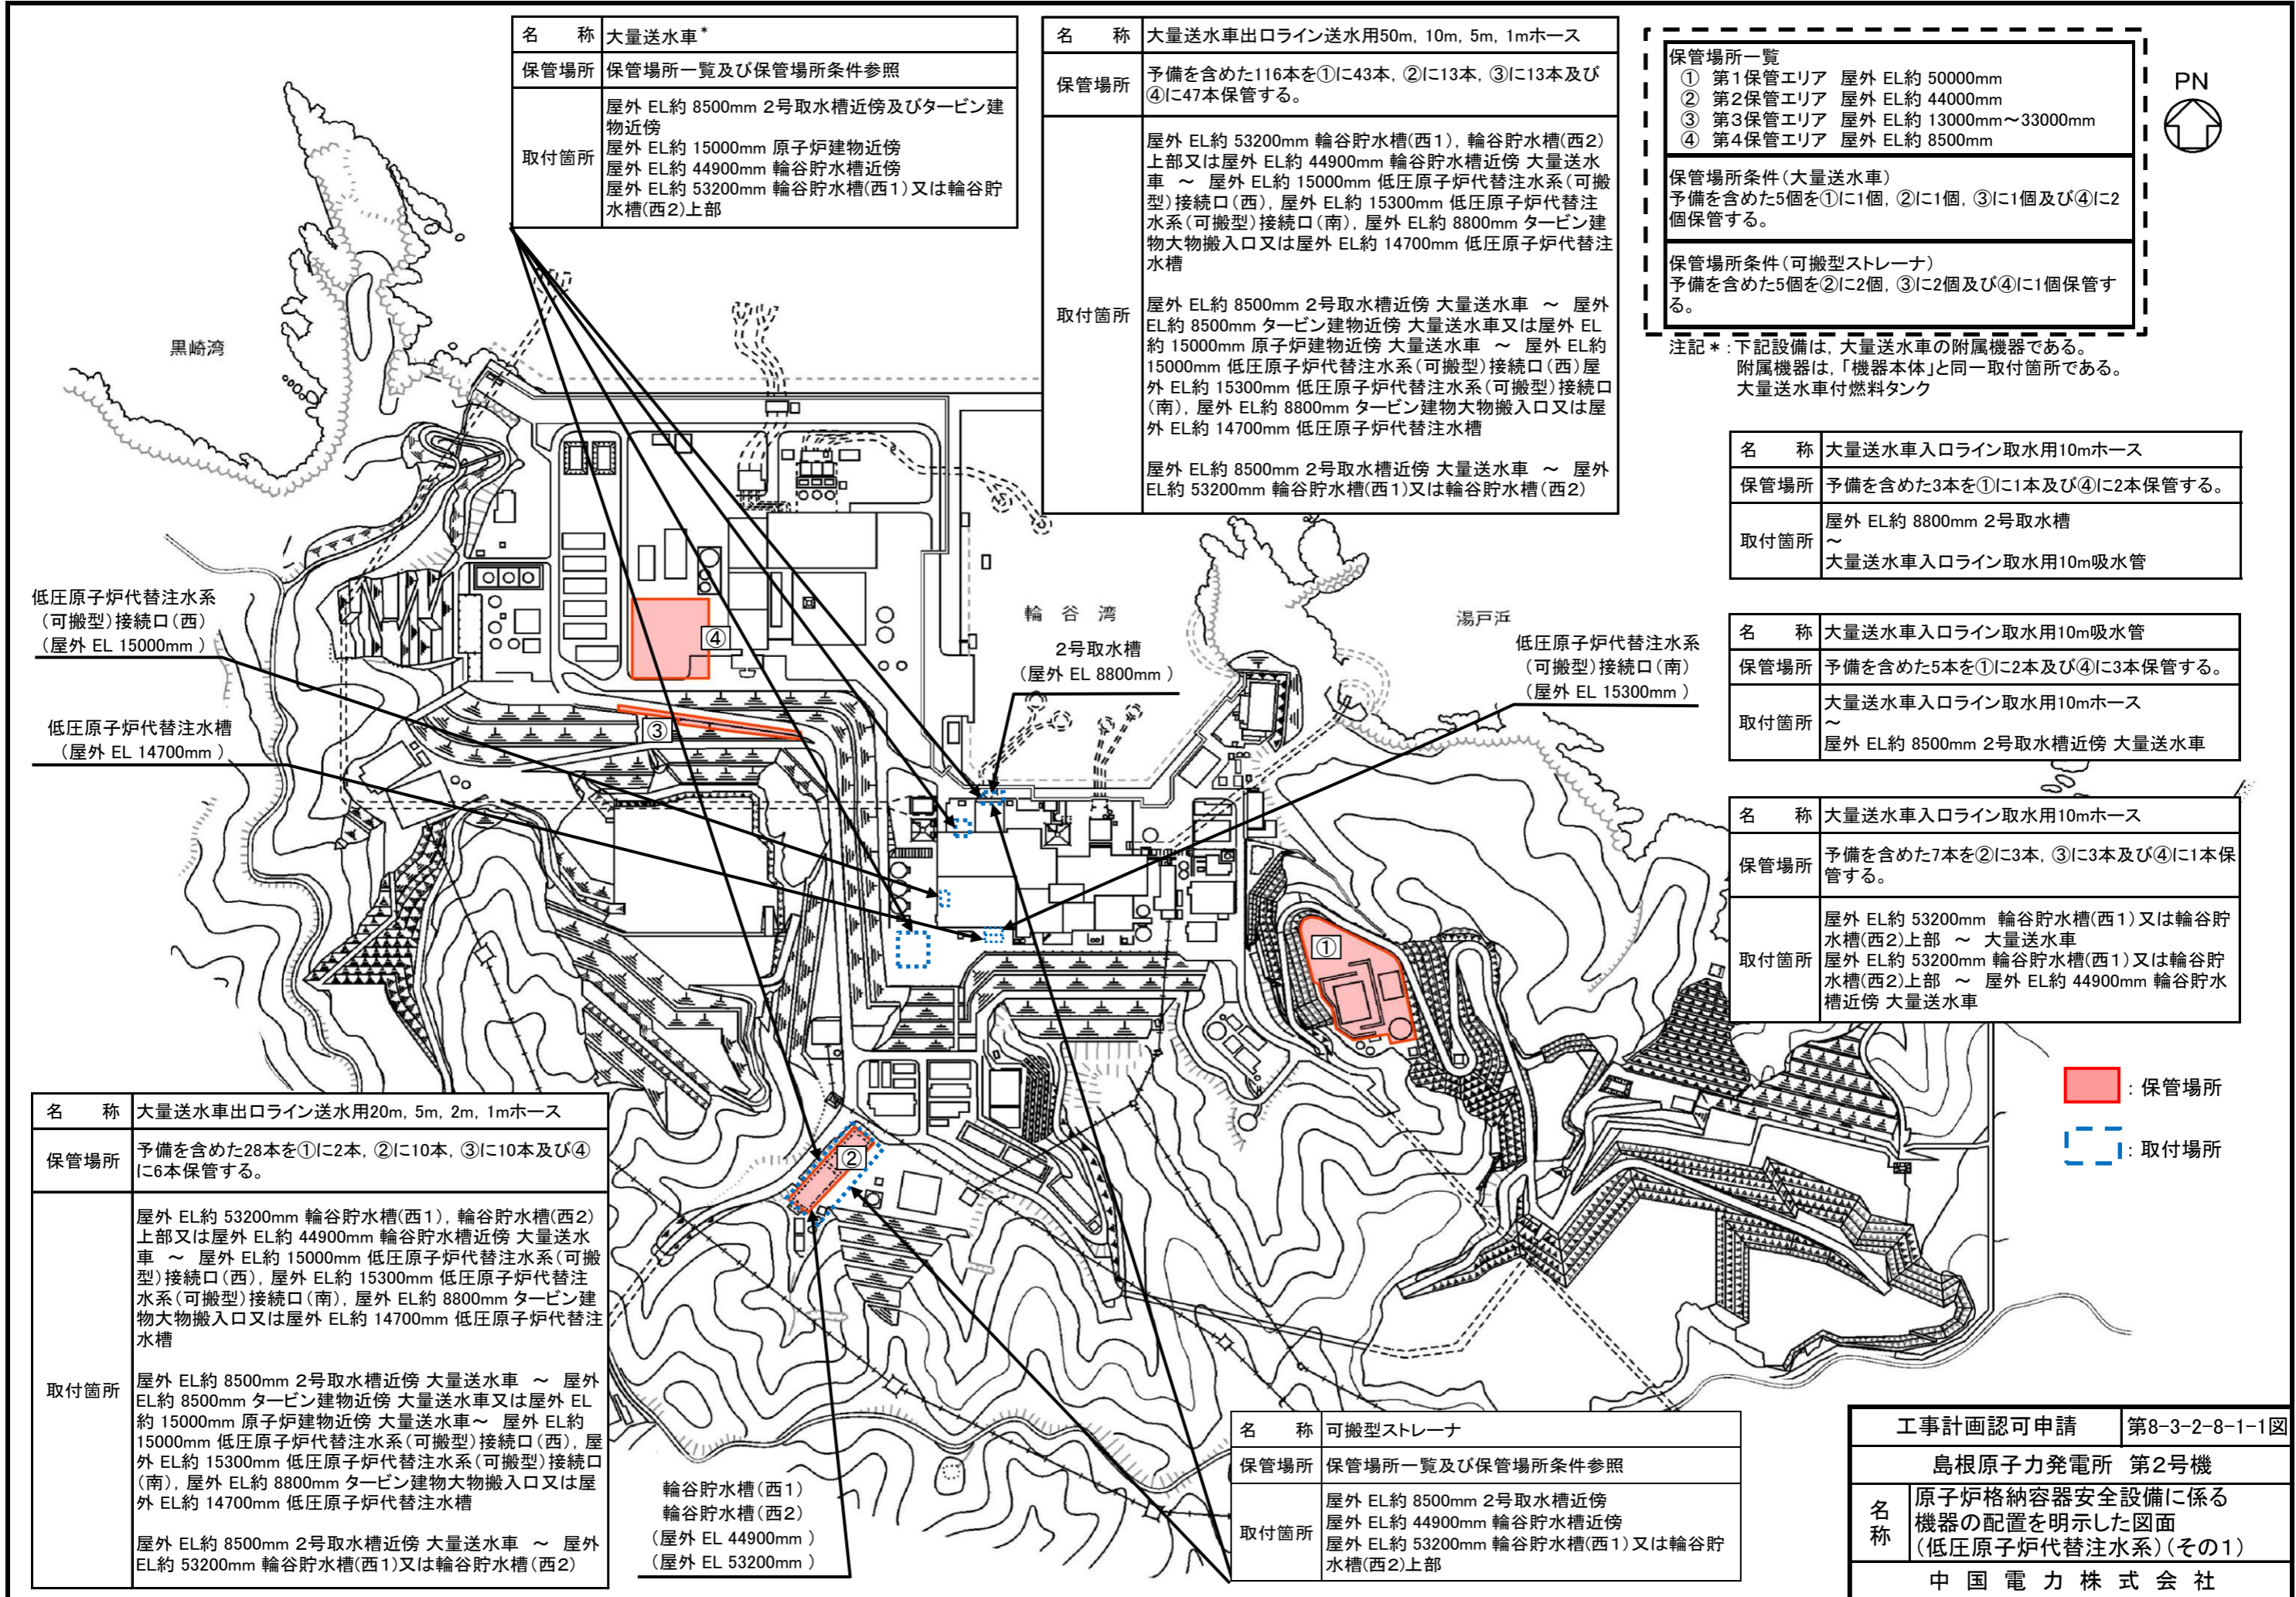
| 名　称 | 大量送水車* |
|---|---|
| 保管場所 | 保管場所一覧及び保管場所条件参照 |
| 取付箇所 | 屋外 EL約 8500mm 2号取水槽近傍及びタービン建物近傍<br>屋外 EL約 15000mm 原子炉建物近傍<br>屋外 EL約 44900mm 輪谷貯水槽近傍<br>屋外 EL約 53200mm 輪谷貯水槽(西1)又は輪谷貯水槽(西2)上部 |

| 名　称 | 大量送水車出口ライン送水用50m, 10m, 5m, 1mホース |
|---|---|
| 保管場所 | 予備を含めた116本を①に43本, ②に13本, ③に13本及び④に47本保管する。 |
| 取付箇所 | 屋外 EL約 53200mm 輪谷貯水槽(西1), 輪谷貯水槽(西2)上部又は屋外 EL約 44900mm 輪谷貯水槽近傍 大量送水車 ～ 屋外 EL約 15000mm 低圧原子炉代替注水系(可搬型)接続口(西), 屋外 EL約 15300mm 低圧原子炉代替注水系(可搬型)接続口(南), 屋外 EL約 8800mm タービン建物大物搬入口又は屋外 EL約 14700mm 低圧原子炉代替注水槽<br><br>屋外 EL約 8500mm 2号取水槽近傍 大量送水車 ～ 屋外 EL約 8500mm タービン建物近傍 大量送水車又は屋外 EL約 15000mm 原子炉建物近傍 大量送水車 ～ 屋外 EL約 15000mm 低圧原子炉代替注水系(可搬型)接続口(西)屋外 EL約 15300mm 低圧原子炉代替注水系(可搬型)接続口(南), 屋外 EL約 8800mm タービン建物大物搬入口又は屋外 EL約 14700mm 低圧原子炉代替注水槽<br><br>屋外 EL約 8500mm 2号取水槽近傍 大量送水車 ～ 屋外 EL約 53200mm 輪谷貯水槽(西1)又は輪谷貯水槽(西2) |

保管場所一覧
① 第1保管エリア 屋外 EL約 50000mm
② 第2保管エリア 屋外 EL約 44000mm
③ 第3保管エリア 屋外 EL約 13000mm～33000mm
④ 第4保管エリア 屋外 EL約 8500mm

保管場所条件(大量送水車)
予備を含めた5個を①に1個, ②に1個, ③に1個及び④に2個保管する。

保管場所条件(可搬型ストレーナ)
予備を含めた5個を②に2個, ③に2個及び④に1個保管する。

PN

注記*:下記設備は, 大量送水車の附属機器である。
附属機器は,「機器本体」と同一取付箇所である。
大量送水車付燃料タンク

| 名　称 | 大量送水車入口ライン取水用10mホース |
|---|---|
| 保管場所 | 予備を含めた3本を①に1本及び④に2本保管する。 |
| 取付箇所 | 屋外 EL約 8800mm 2号取水槽<br>～<br>大量送水車入口ライン取水用10m吸水管 |

| 名　称 | 大量送水車入口ライン取水用10m吸水管 |
|---|---|
| 保管場所 | 予備を含めた5本を①に2本及び④に3本保管する。 |
| 取付箇所 | 大量送水車入口ライン取水用10mホース<br>～<br>屋外 EL約 8500mm 2号取水槽近傍 大量送水車 |

| 名　称 | 大量送水車入口ライン取水用10mホース |
|---|---|
| 保管場所 | 予備を含めた7本を②に3本, ③に3本及び④に1本保管する。 |
| 取付箇所 | 屋外 EL約 53200mm 輪谷貯水槽(西1)又は輪谷貯水槽(西2)上部 ～ 大量送水車<br>屋外 EL約 53200mm 輪谷貯水槽(西1)又は輪谷貯水槽(西2)上部 ～ 屋外 EL約 44900mm 輪谷貯水槽近傍 大量送水車 |

黒崎湾

輪谷湾

湯戸浜

低圧原子炉代替注水系(可搬型)接続口(西)(屋外 EL 15000mm)

低圧原子炉代替注水槽(屋外 EL 14700mm)

2号取水槽(屋外 EL 8800mm)

低圧原子炉代替注水系(可搬型)接続口(南)(屋外 EL 15300mm)

④ ③ ① ②

:保管場所
:取付場所

| 名　称 | 大量送水車出口ライン送水用20m, 5m, 2m, 1mホース |
|---|---|
| 保管場所 | 予備を含めた28本を①に2本, ②に10本, ③に10本及び④に6本保管する。 |
| 取付箇所 | 屋外 EL約 53200mm 輪谷貯水槽(西1), 輪谷貯水槽(西2)上部又は屋外 EL約 44900mm 輪谷貯水槽近傍 大量送水車 ～ 屋外 EL約 15000mm 低圧原子炉代替注水系(可搬型)接続口(西), 屋外 EL約 15300mm 低圧原子炉代替注水系(可搬型)接続口(南), 屋外 EL約 8800mm タービン建物大物搬入口又は屋外 EL約 14700mm 低圧原子炉代替注水槽<br><br>屋外 EL約 8500mm 2号取水槽近傍 大量送水車 ～ 屋外 EL約 8500mm タービン建物近傍 大量送水車又は屋外 EL約 15000mm 原子炉建物近傍 大量送水車～ 屋外 EL約 15000mm 低圧原子炉代替注水系(可搬型)接続口(西), 屋外 EL約 15300mm 低圧原子炉代替注水系(可搬型)接続口(南), 屋外 EL約 8800mm タービン建物大物搬入口又は屋外 EL約 14700mm 低圧原子炉代替注水槽<br><br>屋外 EL約 8500mm 2号取水槽近傍 大量送水車 ～ 屋外 EL約 53200mm 輪谷貯水槽(西1)又は輪谷貯水槽(西2) |

輪谷貯水槽(西1)
輪谷貯水槽(西2)
(屋外 EL 44900mm)
(屋外 EL 53200mm)

| 名　称 | 可搬型ストレーナ |
|---|---|
| 保管場所 | 保管場所一覧及び保管場所条件参照 |
| 取付箇所 | 屋外 EL約 8500mm 2号取水槽近傍<br>屋外 EL約 44900mm 輪谷貯水槽近傍<br>屋外 EL約 53200mm 輪谷貯水槽(西1)又は輪谷貯水槽(西2)上部 |

| 工事計画認可申請 | 第8-3-2-8-1-1図 |
|---|---|
| 島根原子力発電所 第2号機 | |
| 名称 | 原子炉格納容器安全設備に係る機器の配置を明示した図面(低圧原子炉代替注水系)(その1) |
| 中 国 電 力 株 式 会 社 | |